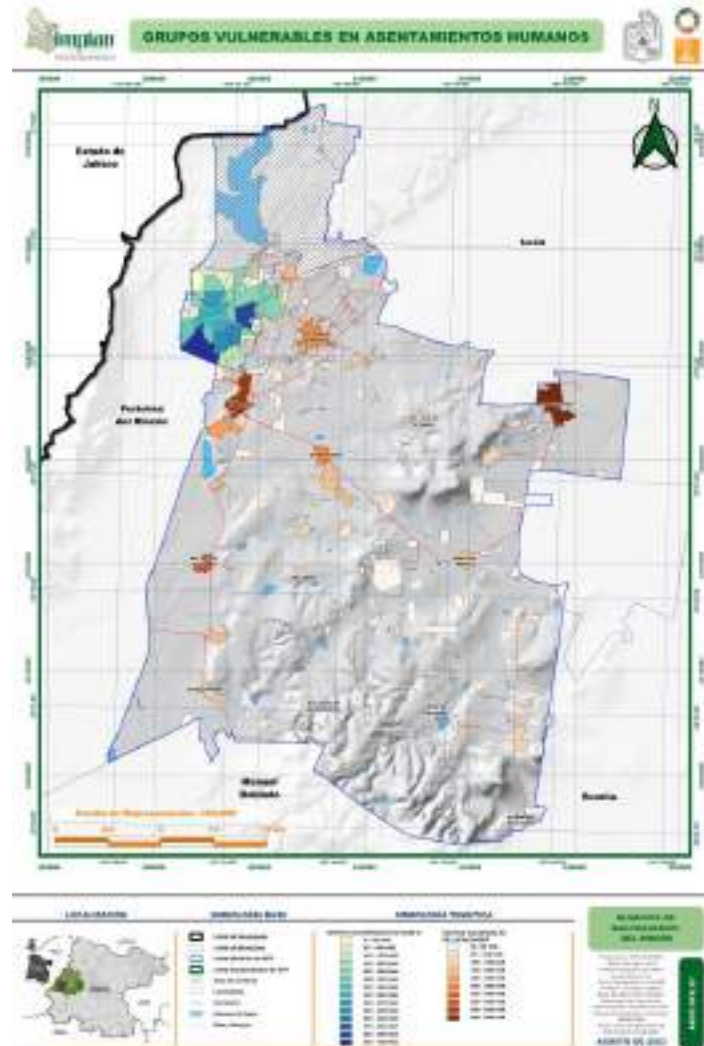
implan

GRUPOS VULNERABLES EN ASENTAMIENTOS HUMANOS

N

Estado de Jalisco

León

Purísima del Rincón

Manuel Doblado

Romita

Escala de Representación: 1:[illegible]

LOCALIZACIÓN

SIMBOLOGÍA BASE

SIMBOLOGÍA TEMÁTICA

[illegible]

AGOSTO DE 2022